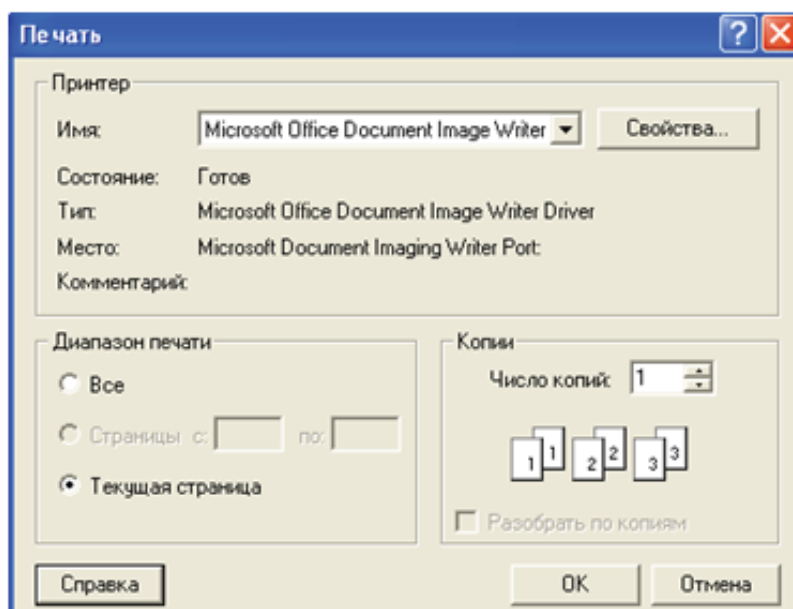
Печать

?

Принтер

Имя: Microsoft Office Document Image Writer

Свойства...

Состояние: Готов

Тип: Microsoft Office Document Image Writer Driver

Место: Microsoft Document Imaging Writer Port:

Комментарий:

Диапазон печати

Все

Страницы с: по:

Текущая страница

Копии

Число копий: 1

1 1 2 2 3 3

Разобрать по копиям

Справка

ОК

Отмена